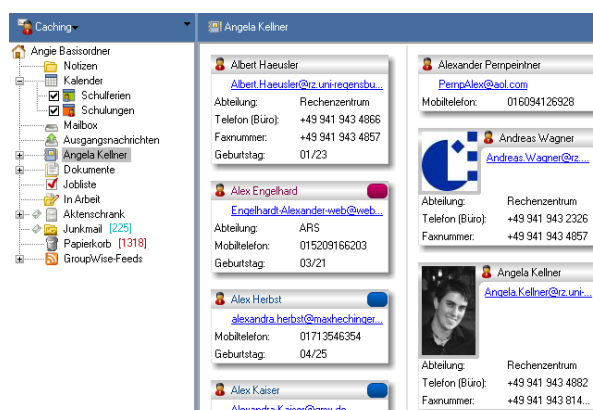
Caching

Angie Basisordner
Notizen
Kalender
Schulferien
Schulungen
Mailbox
Ausgangsnachrichten
Angela Kellner
Dokumente
Jobliste
In Arbeit
Aktenschrank
Junkmail [225]
Papierkorb [1318]
GroupWise-Feeds

Angela Kellner

Albert Haeusler
Albert.Haeusler@rz.uni-regensbu...
Abteilung: Rechenzentrum
Telefon (Büro): +49 941 943 4866
Faxnummer: +49 941 943 4857
Geburtstag: 01/23

Alex Engelhard
Engelhardt-Alexander-web@web...
Abteilung: ARS
Mobiltelefon: 015209166203
Geburtstag: 03/21

Alex Herbst
alexandra.herbst@maxhechinger...
Mobiltelefon: 01713546354
Geburtstag: 04/25

Alex Kaiser
Alexandra.Kaiser@gmx.de

Alexander Pernpeintner
PernpAlex@aol.com
Mobiltelefon: 016094126928

Andreas Wagner
Andreas.Wagner@rz....
Abteilung: Rechenzentrum
Telefon (Büro): +49 941 943 2326
Faxnummer: +49 941 943 4857

Angela Kellner
Angela.Kellner@rz.uni-...
Abteilung: Rechenzentrum
Telefon (Büro): +49 941 943 4882
Faxnummer: +49 941 943 814...